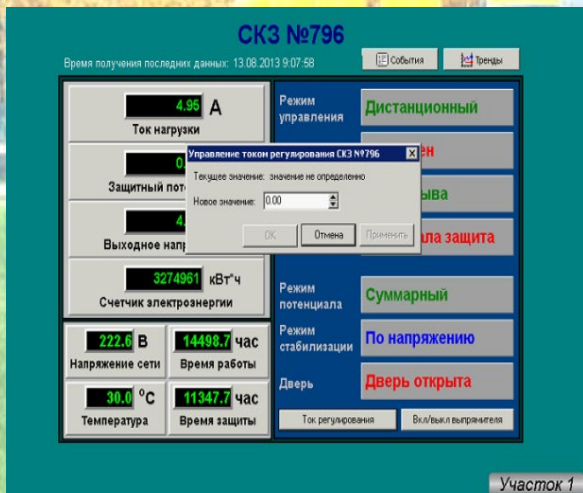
СКЗ №796

Время получения последних данных: 13.08.2013 9:07:58

События

Тренды

4.95 А

Ток нагрузки

0

Защитный поте

4

Выходное напр

3274961 кВт*ч

Счетчик электроэнергии

222.6 В

Напряжение сети

14498.7 час

Время работы

30.0 °С

Температура

11347.7 час

Время защиты

Режим управления

Дистанционный

ен

ыва

ала защита

Режим потенциала

Суммарный

Режим стабилизации

По напряжению

Дверь

Дверь открыта

Ток регулирования

Вкл/выкл выпрямителя

Управление током регулирования СКЗ №796

Текущее значение: значение не определенно

Новое значение: 0.00

OK

Отмена

Применить

Участок 1